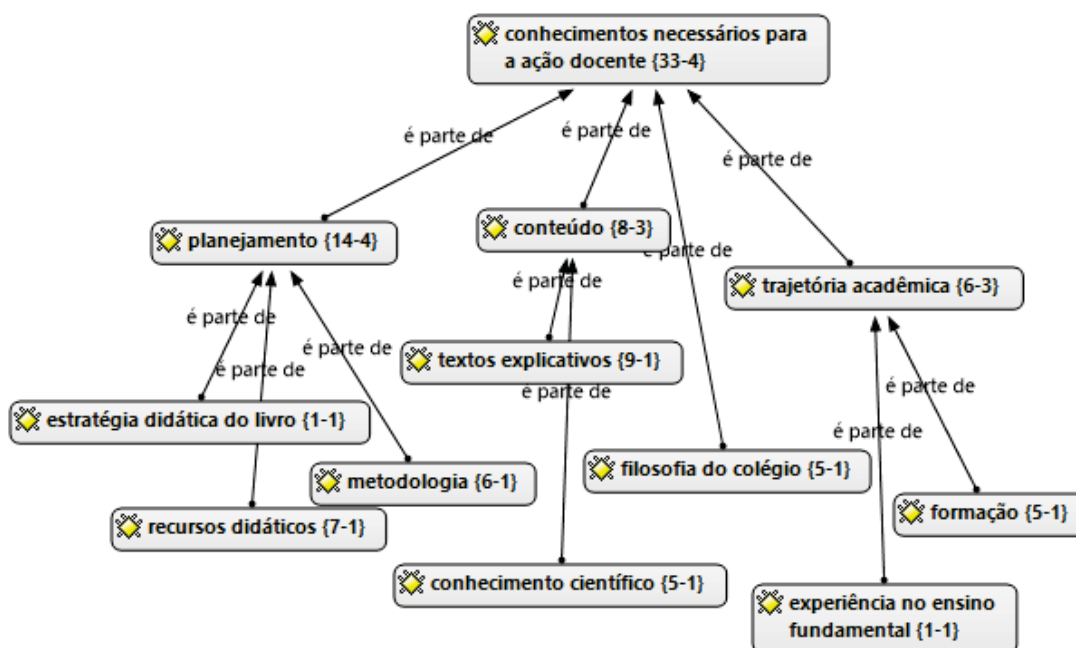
conhecimentos necessários para a ação docente {33-4}

é parte de

é parte de

é parte de

planejamento {14-4}

conteúdo {8-3}

é parte de

é parte de

trajetória acadêmica {6-3}

é parte de

é parte de

é parte de

textos explicativos {9-1}

é parte de

é parte de

estratégia didática do livro {1-1}

é parte de

é parte de

filosofia do colégio {5-1}

metodologia {6-1}

formação {5-1}

recursos didáticos {7-1}

conhecimento científico {5-1}

experiência no ensino fundamental {1-1}